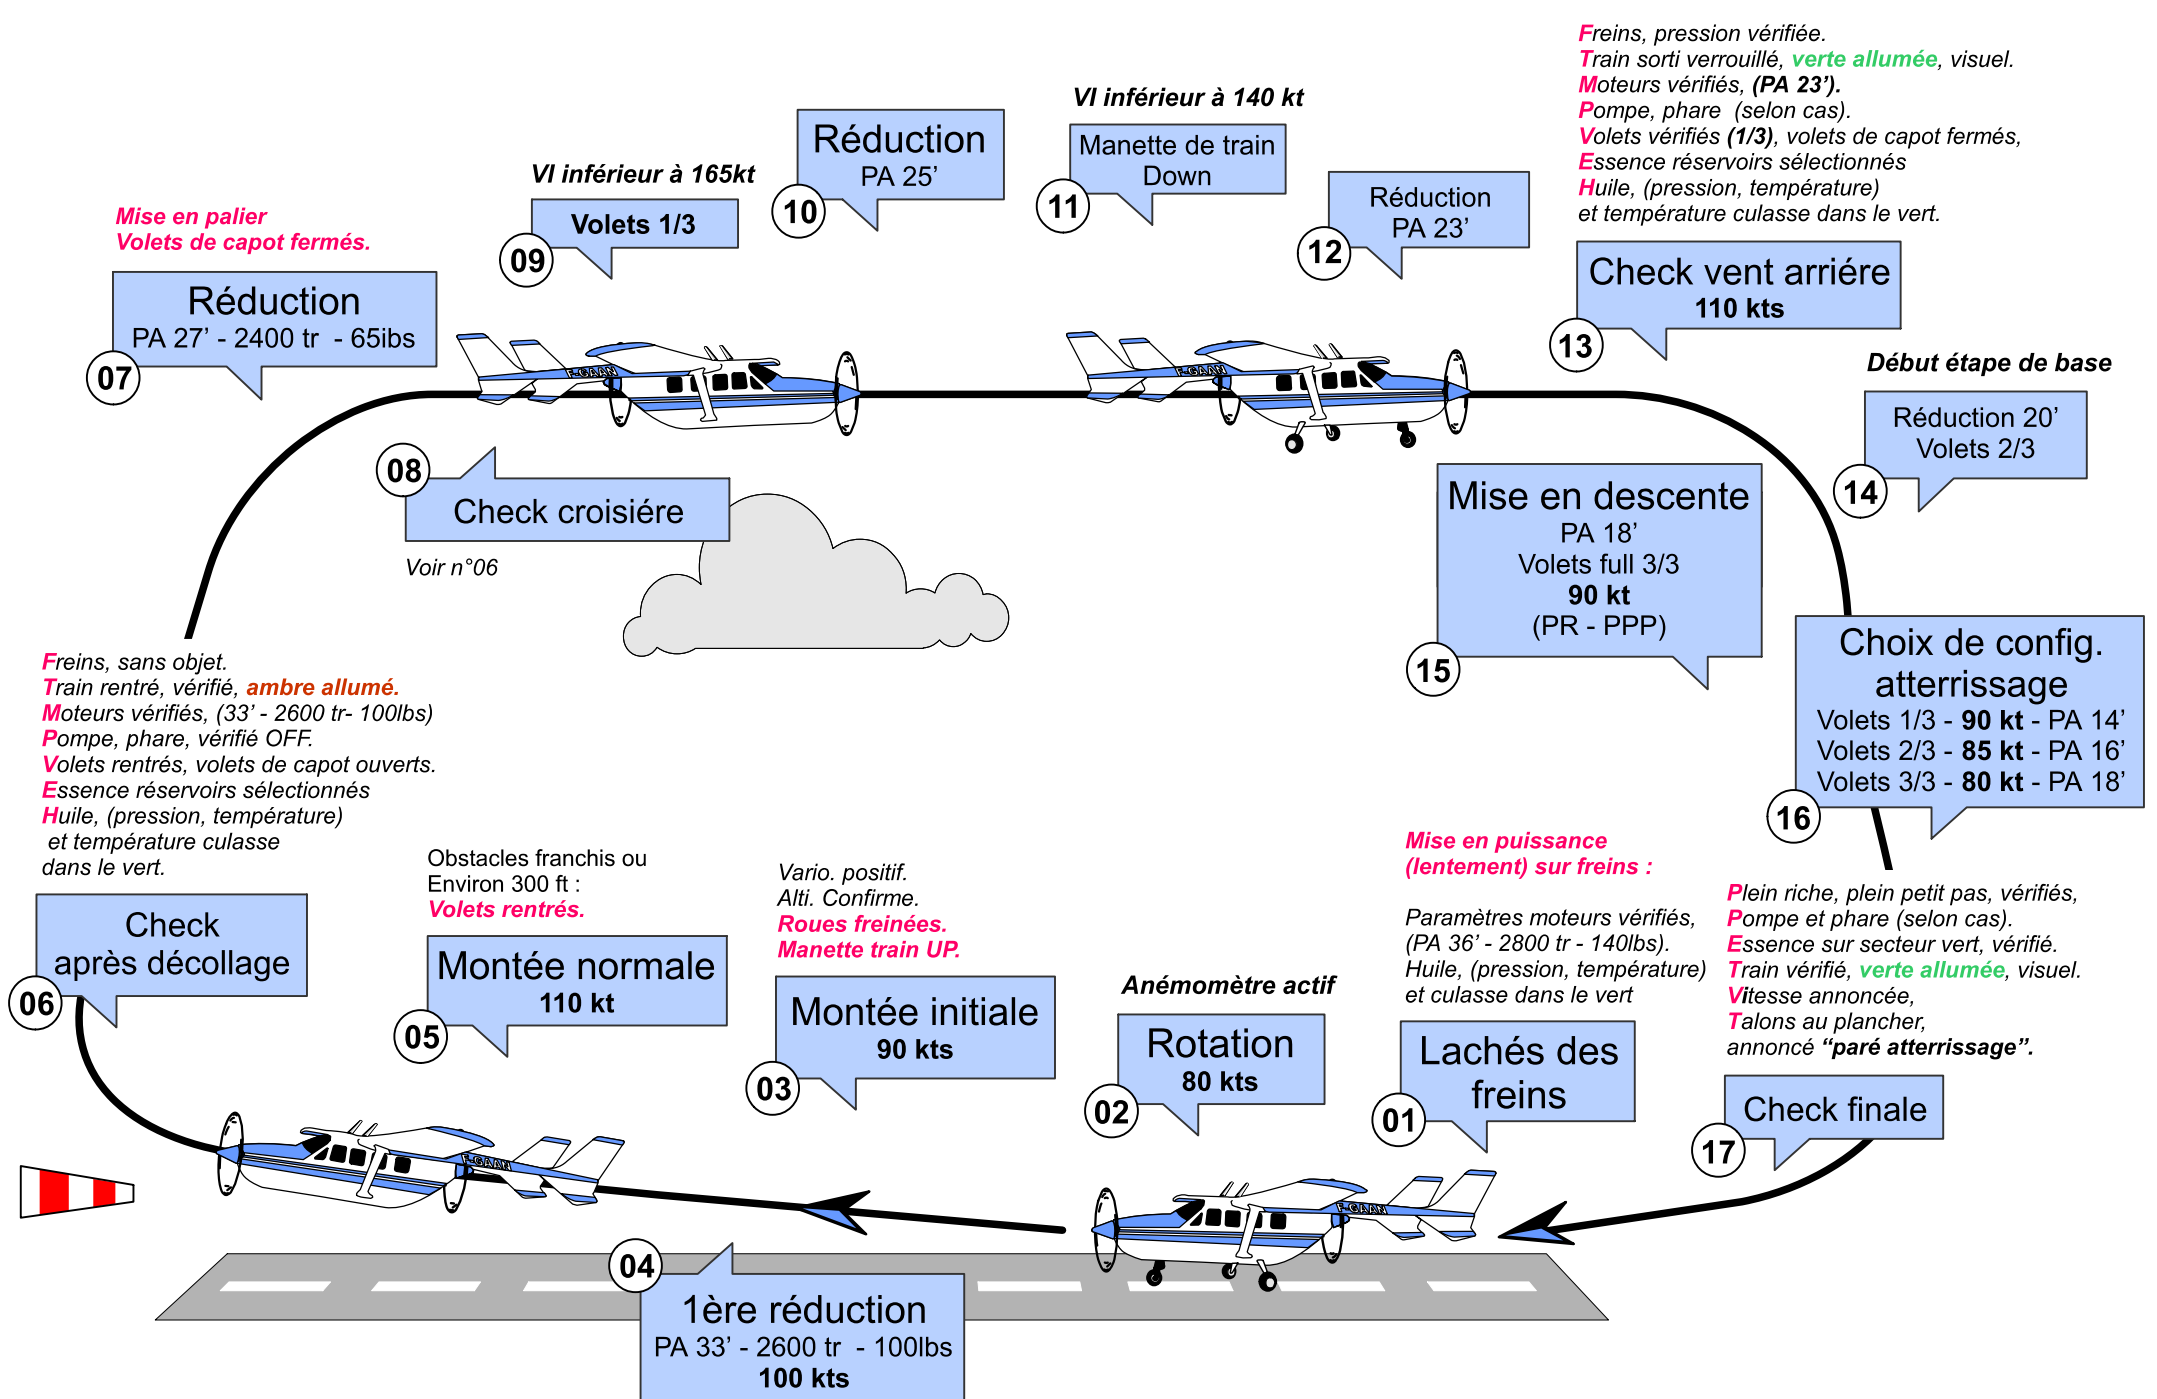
Freins, pression vérifiée.
Train sorti verrouillé, verte allumée, visuel.
Moteurs vérifiés, (PA 23').
Pompe, phare (selon cas).
Volets vérifiés (1/3), volets de capot fermés,
Essence réservoirs sélectionnés
Huile, (pression, température)
et température culasse dans le vert.

VI inférieur à 140 kt

Manette de train Down

11

Réduction
PA 25'

10

VI inférieur à 165kt

Volets 1/3

09

Mise en palier
Volets de capot fermés.

Réduction
PA 27' - 2400 tr - 65ibs

07

Réduction
PA 23'

12

Check vent arrière
110 kts

13

Début étape de base

Réduction 20'
Volets 2/3

14

08

Check croisiére

Voir n°06

Mise en descente
PA 18'
Volets full 3/3
90 kt
(PR - PPP)

15

Choix de config. atterrissage
Volets 1/3 - 90 kt - PA 14'
Volets 2/3 - 85 kt - PA 16'
Volets 3/3 - 80 kt - PA 18'

16

Freins, sans objet.
Train rentré, vérifié, ambre allumé.
Moteurs vérifiés, (33' - 2600 tr- 100lbs)
Pompe, phare, vérifié OFF.
Volets rentrés, volets de capot ouverts.
Essence réservoirs sélectionnés
Huile, (pression, température)
et température culasse
dans le vert.

Obstacles franchis ou
Environ 300 ft :
Volets rentrés.

Vario. positif.
Alti. Confirme.
Roues freinées.
Manette train UP.

Mise en puissance
(lentement) sur freins :

Paramètres moteurs vérifiés,
(PA 36' - 2800 tr - 140lbs).
Huile, (pression, température)
et culasse dans le vert

Plein riche, plein petit pas, vérifiés,
Pompe et phare (selon cas).
Essence sur secteur vert, vérifié.
Train vérifié, verte allumée, visuel.
Vitesse annoncée,
Talons au plancher,
annoncé "paré atterrissage".

Check
après décollage

06

Montée normale
110 kt

05

Montée initiale
90 kts

03

Anémomètre actif

Rotation
80 kts

02

Lachés des freins

01

Check finale

17

04

1ère réduction
PA 33' - 2600 tr - 100lbs
100 kts